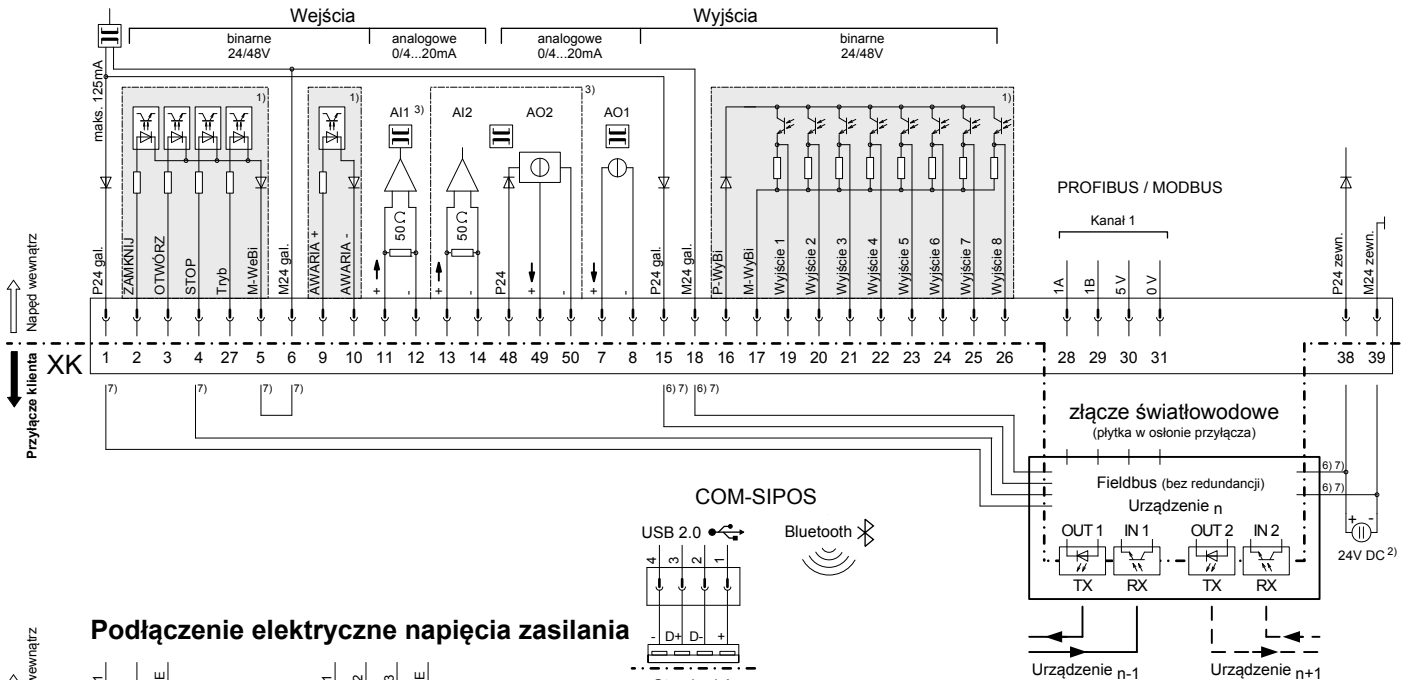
Wejścia

binarne 24/48V

analogowe 0/4...20mA

Wyjścia

analogowe 0/4...20mA

binarne 24/48V

maks. 125mA

1)

1)

AI1 3)

AI2

AO2

3)

AO1

1)

PROFIBUS / MODBUS

Kanał 1

50 Ω

50 Ω

Napęd wewnątrz

P24 gal.
ZAMKNIJ
OTWÓRZ
STOP
Tryb
M-WeBi
M24 gal.
AWARIA +
AWARIA -
+
-
+
-
P24
+
-
+
-
P24 gal.
M24 gal.
P-WyBi
M-WyBi
Wyjście 1
Wyjście 2
Wyjście 3
Wyjście 4
Wyjście 5
Wyjście 6
Wyjście 7
Wyjście 8
1A
1B
5 V
0 V
P24 zewn.
M24 zewn.

XK

| 1 | 2 | 3 | 4 | 27 | 5 | 6 | 9 | 10 | 11 | 12 | 13 | 14 | 48 | 49 | 50 | 7 | 8 | 15 | 18 | 16 | 17 | 19 | 20 | 21 | 22 | 23 | 24 | 25 | 26 | 28 | 29 | 30 | 31 | 38 | 39 |
|---|---|---|---|---|---|---|---|---|---|---|---|---|---|---|---|---|---|---|---|---|---|---|---|---|---|---|---|---|---|---|---|---|---|---|---|

Przyłącze klienta

7)

7)

7) 7)

6) 7) 6) 7)

złącze światłowodowe
(płytka w osłonie przyłącza)

6) 7)

Fieldbus (bez redundancji)

6) 7)

Urządzenie n

COM-SIPOS

USB 2.0

Bluetooth

4 3 2 1

- D+ D- +

OUT 1 IN 1 OUT 2 IN 2

TX RX TX RX

+ -

24V DC 2)

Podłączenie elektryczne napięcia zasilania

Urządzenie n-1

Urządzenie n+1

wewnątrz